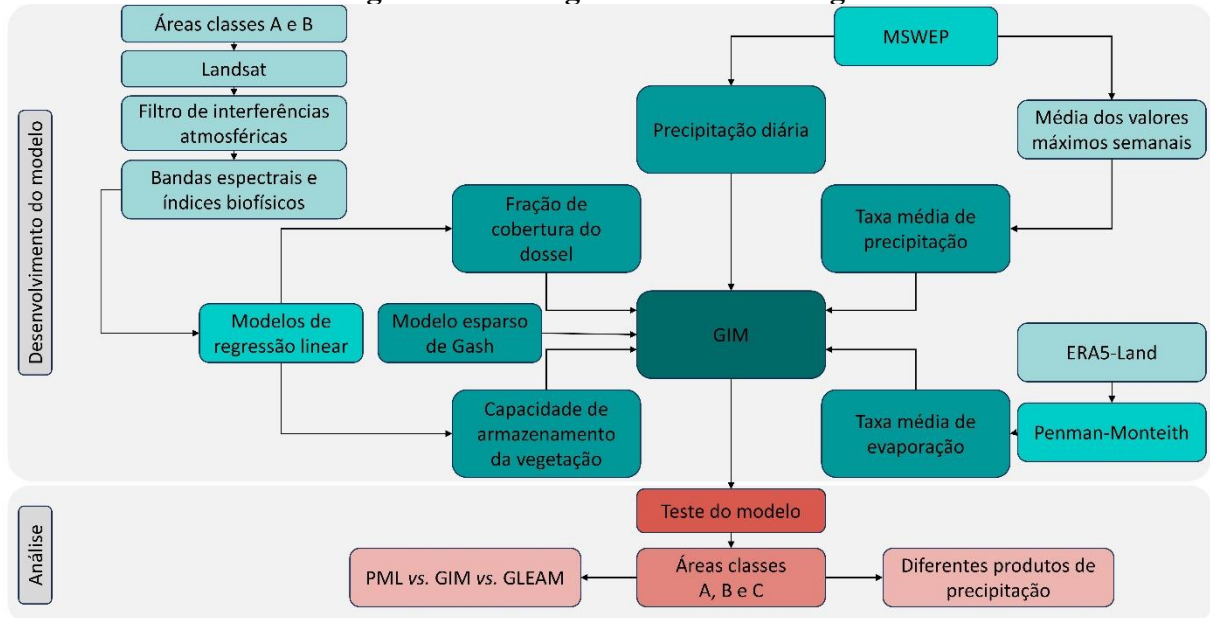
Desenvolvimento do modelo

Áreas classes A e B

Landsat

Filtro de interferências atmosféricas

Bandas espectrais e índices biofísicos

MSWEP

Precipitação diária

Média dos valores máximos semanais

Fração de cobertura do dossel

Taxa média de precipitação

Modelos de regressão linear

Modelo esparso de Gash

GIM

ERA5-Land

Capacidade de armazenamento da vegetação

Taxa média de evaporação

Penman-Monteith

Análise

Teste do modelo

PML *vs.* GIM *vs.* GLEAM

Áreas classes A, B e C

Diferentes produtos de precipitação